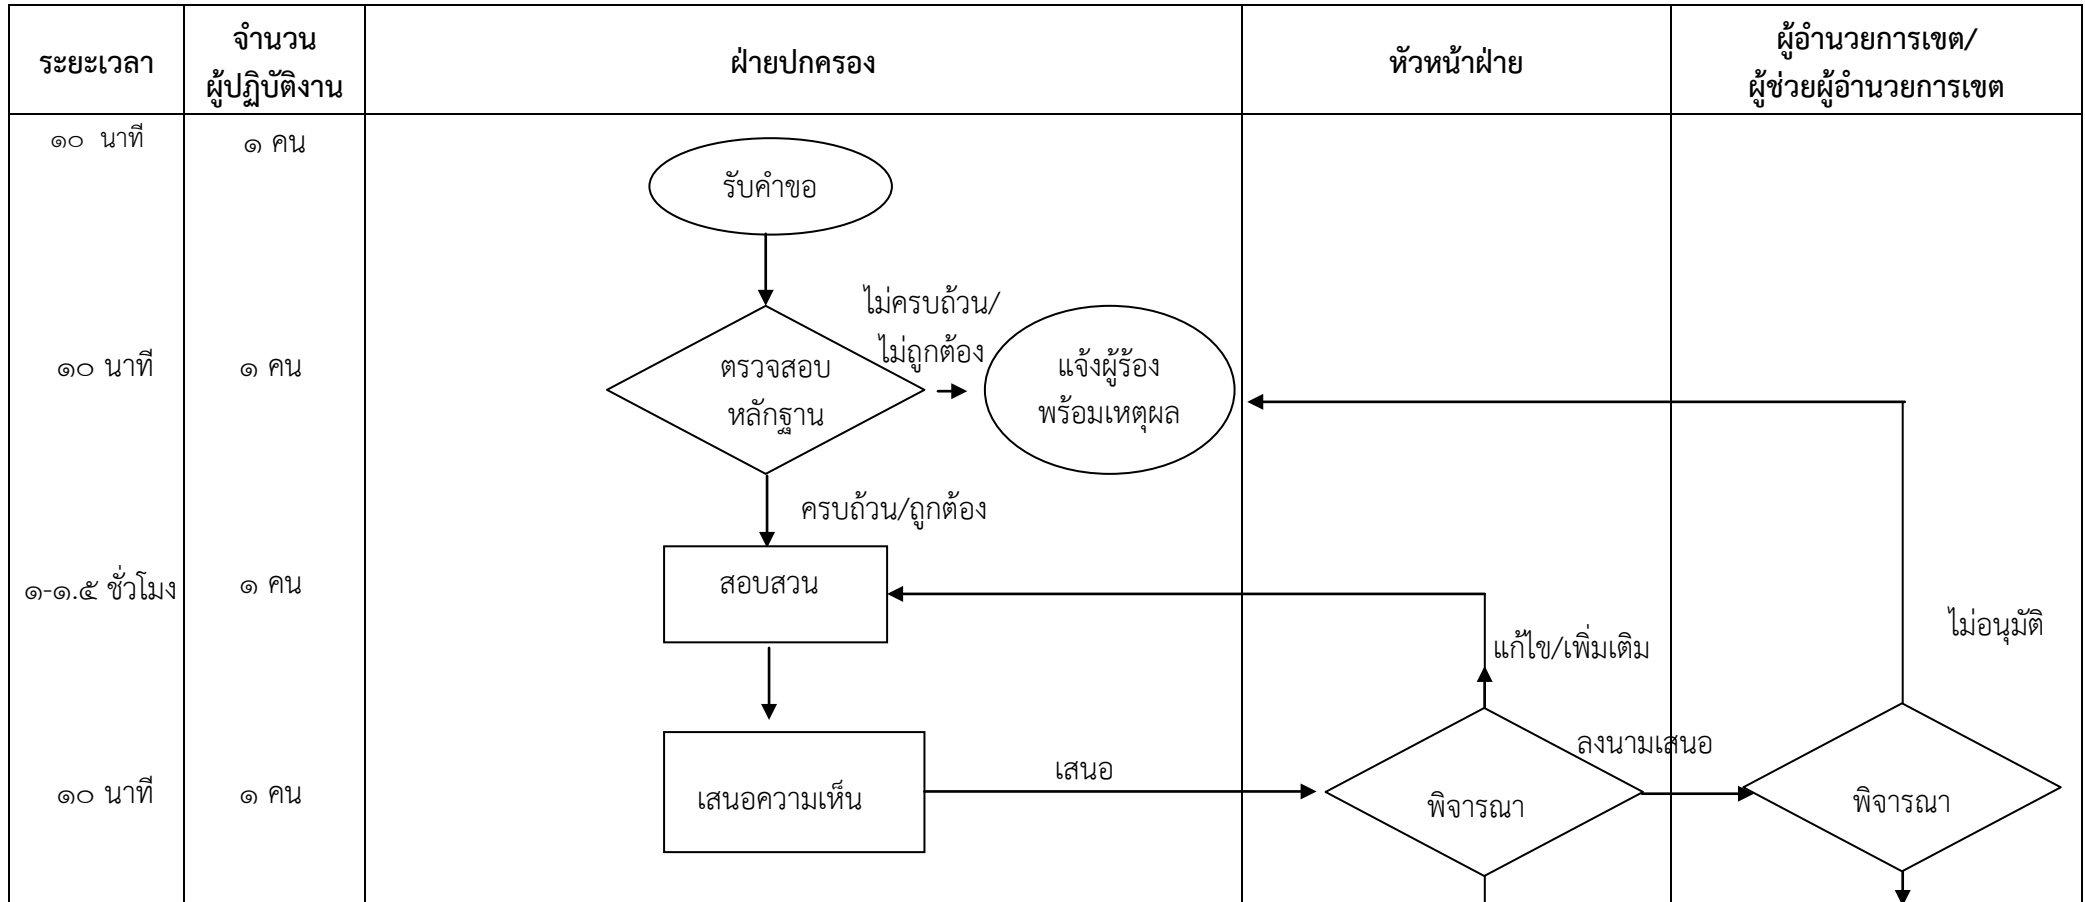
| ระยะเวลา | จำนวนผู้ปฏิบัติงาน | ฝ่ายปกครอง | หัวหน้าฝ่าย | ผู้อำนวยการเขต/ ผู้ช่วยผู้อำนวยการเขต |
|---|---|---|---|---|
| ๑๐ นาที | ๑ คน | รับคำขอ | | |
| ๑๐ นาที | ๑ คน | ตรวจสอบ หลักฐาน ไม่ครบถ้วน/ ไม่ถูกต้อง แจ้งผู้ร้อง พร้อมเหตุผล ครบถ้วน/ถูกต้อง | | |
| ๑-๑.๕ ชั่วโมง | ๑ คน | สอบสวน | แก้ไข/เพิ่มเติม | ไม่อนุมัติ |
| ๑๐ นาที | ๑ คน | เสนอความเห็น เสนอ | พิจารณา ลงนามเสนอ | พิจารณา |